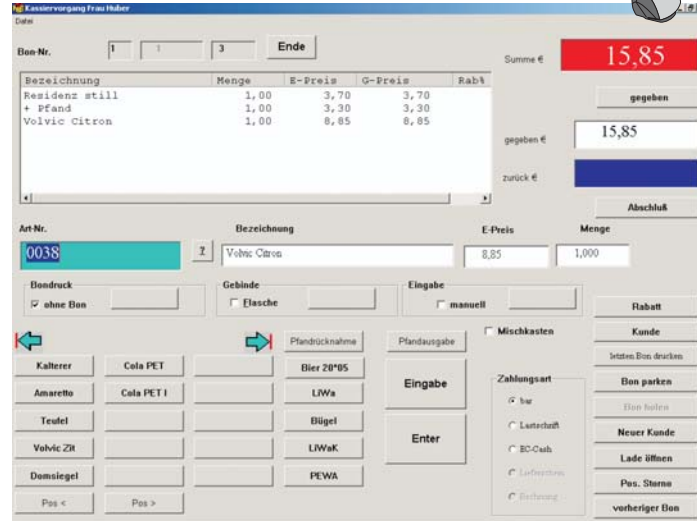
Kassiervorgang Frau Huber
Datei

Bon-Nr. 1 1 3 Ende

Summe € 15,85

| Bezeichnung | Menge | E-Preis | G-Preis | Rab% |
|---|---|---|---|---|
| Residenz still | 1,00 | 3,70 | 3,70 | |
| + Pfand | 1,00 | 3,30 | 3,30 | |
| Volvic Citron | 1,00 | 8,85 | 8,85 | |

gegeben

gegeben € 15,85

zurück €

Abschluß

Art-Nr. 0038 ? Bezeichnung Volvic Citron E-Preis 8,85 Menge 1,000

Bondruck
ohne Bon

Gebinde
Flasche

Eingabe
manuell

Mischkasten

Rabatt
Kunde
letzten Bon drucken
Bon parken
Bon holen
Neuer Kunde
Lade öffnen
Pos. Storno
vorheriger Bon

Pfandrücknahme
Pfandausgabe

Kalterer
Cola PET
Bier 20*05
Amaretto
Cola PET I
LiWa
Teufel
Bügel
Volvic Zit
LiWaK
Domsiegel
PEWA
Pos <
Pos >

Eingabe
Enter

Zahlungsart
bar
Lastschrift
EC-Cash
Lieferschein
Rechnung